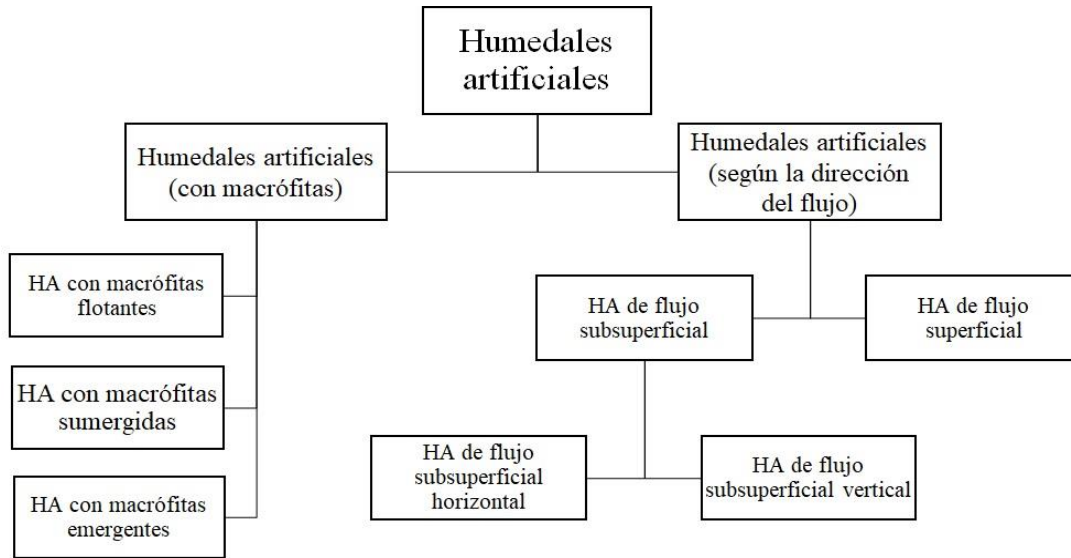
Humedales artificiales

Humedales artificiales (con macrófitas)

Humedales artificiales (según la dirección del flujo)

HA con macrófitas flotantes

HA con macrófitas sumergidas

HA con macrófitas emergentes

HA de flujo subsuperficial

HA de flujo superficial

HA de flujo subsuperficial horizontal

HA de flujo subsuperficial vertical